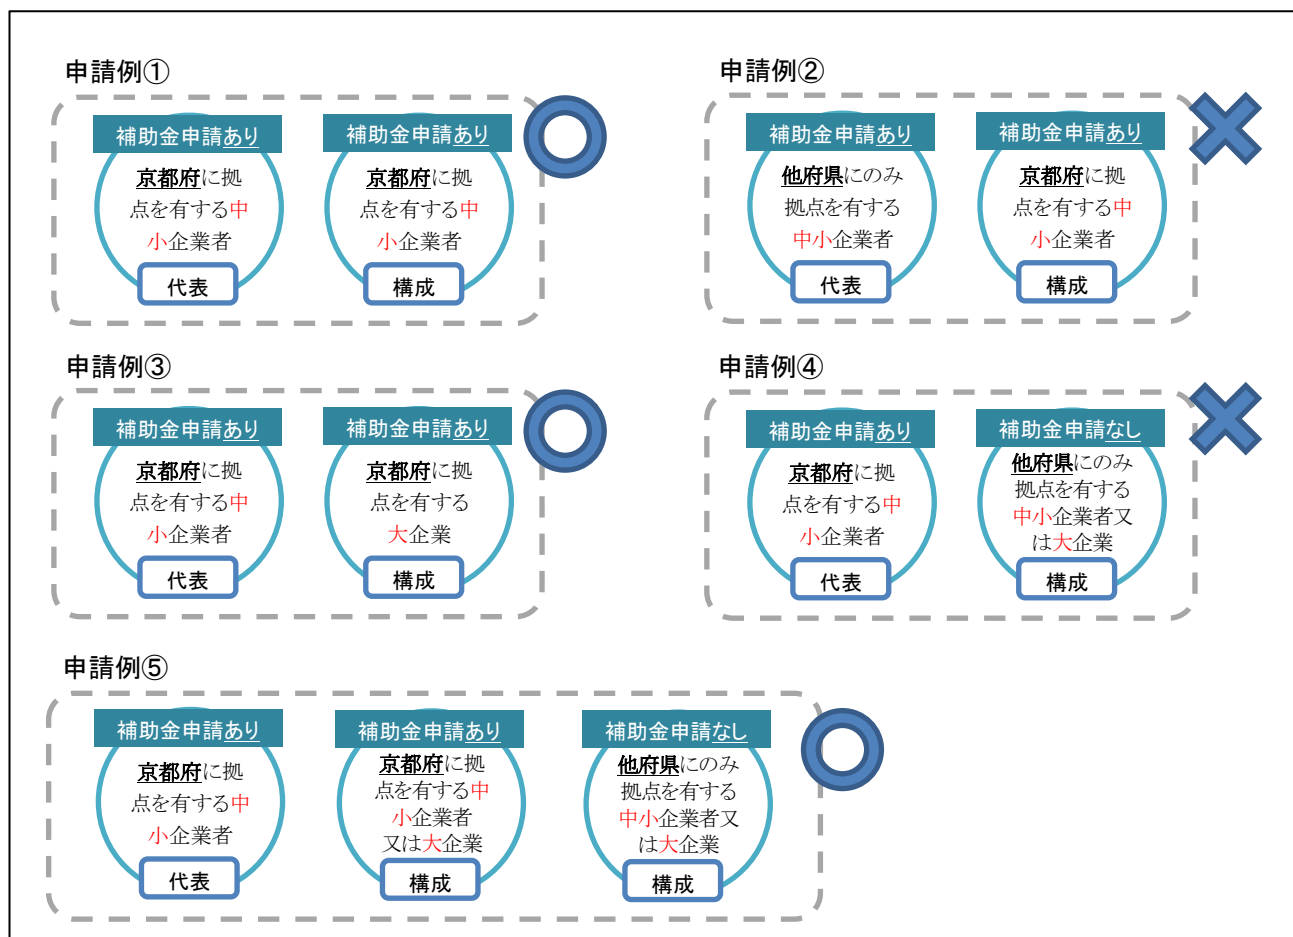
申請例①

補助金申請あり
京都府に拠点を有する中小企業者
代表

補助金申請あり
京都府に拠点を有する中小企業者
構成

申請例②

補助金申請あり
他府県にのみ拠点を有する中小企業者
代表

補助金申請あり
京都府に拠点を有する中小企業者
構成

申請例③

補助金申請あり
京都府に拠点を有する中小企業者
代表

補助金申請あり
京都府に拠点を有する大企業
構成

申請例④

補助金申請あり
京都府に拠点を有する中小企業者
代表

補助金申請なし
他府県にのみ拠点を有する中小企業者又は大企業
構成

申請例⑤

補助金申請あり
京都府に拠点を有する中小企業者
代表

補助金申請あり
京都府に拠点を有する中小企業者又は大企業
構成

補助金申請なし
他府県にのみ拠点を有する中小企業者又は大企業
構成